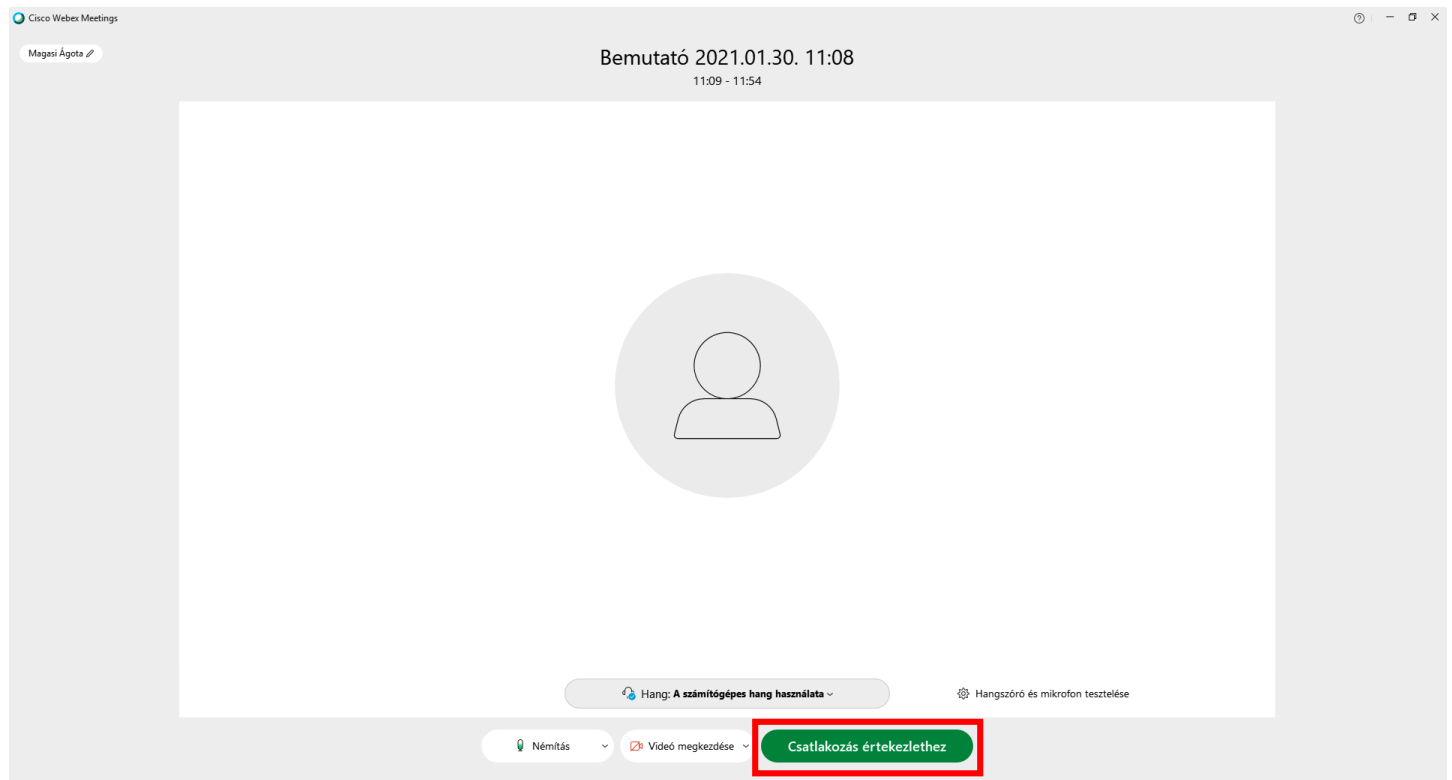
Cisco Webex Meetings

Magasi Ágota

Bemutató 2021.01.30. 11:08

11:09 - 11:54

Hang: A számítógépes hang használata

Hangszóró és mikrofon tesztelése

Némítás

Videó megkezdése

Csatlakozás értekezlethez